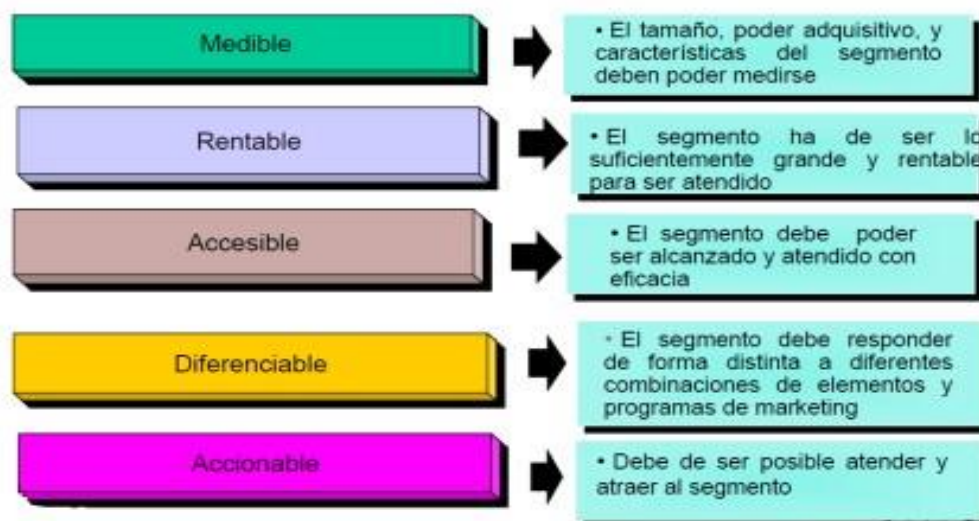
Medible

• El tamaño, poder adquisitivo, y características del segmento deben poder medirse

Rentable

• El segmento ha de ser lo suficientemente grande y rentable para ser atendido

Accesible

• El segmento debe poder ser alcanzado y atendido con eficacia

Diferenciable

• El segmento debe responder de forma distinta a diferentes combinaciones de elementos y programas de marketing

Accionable

• Debe de ser posible atender y atraer al segmento